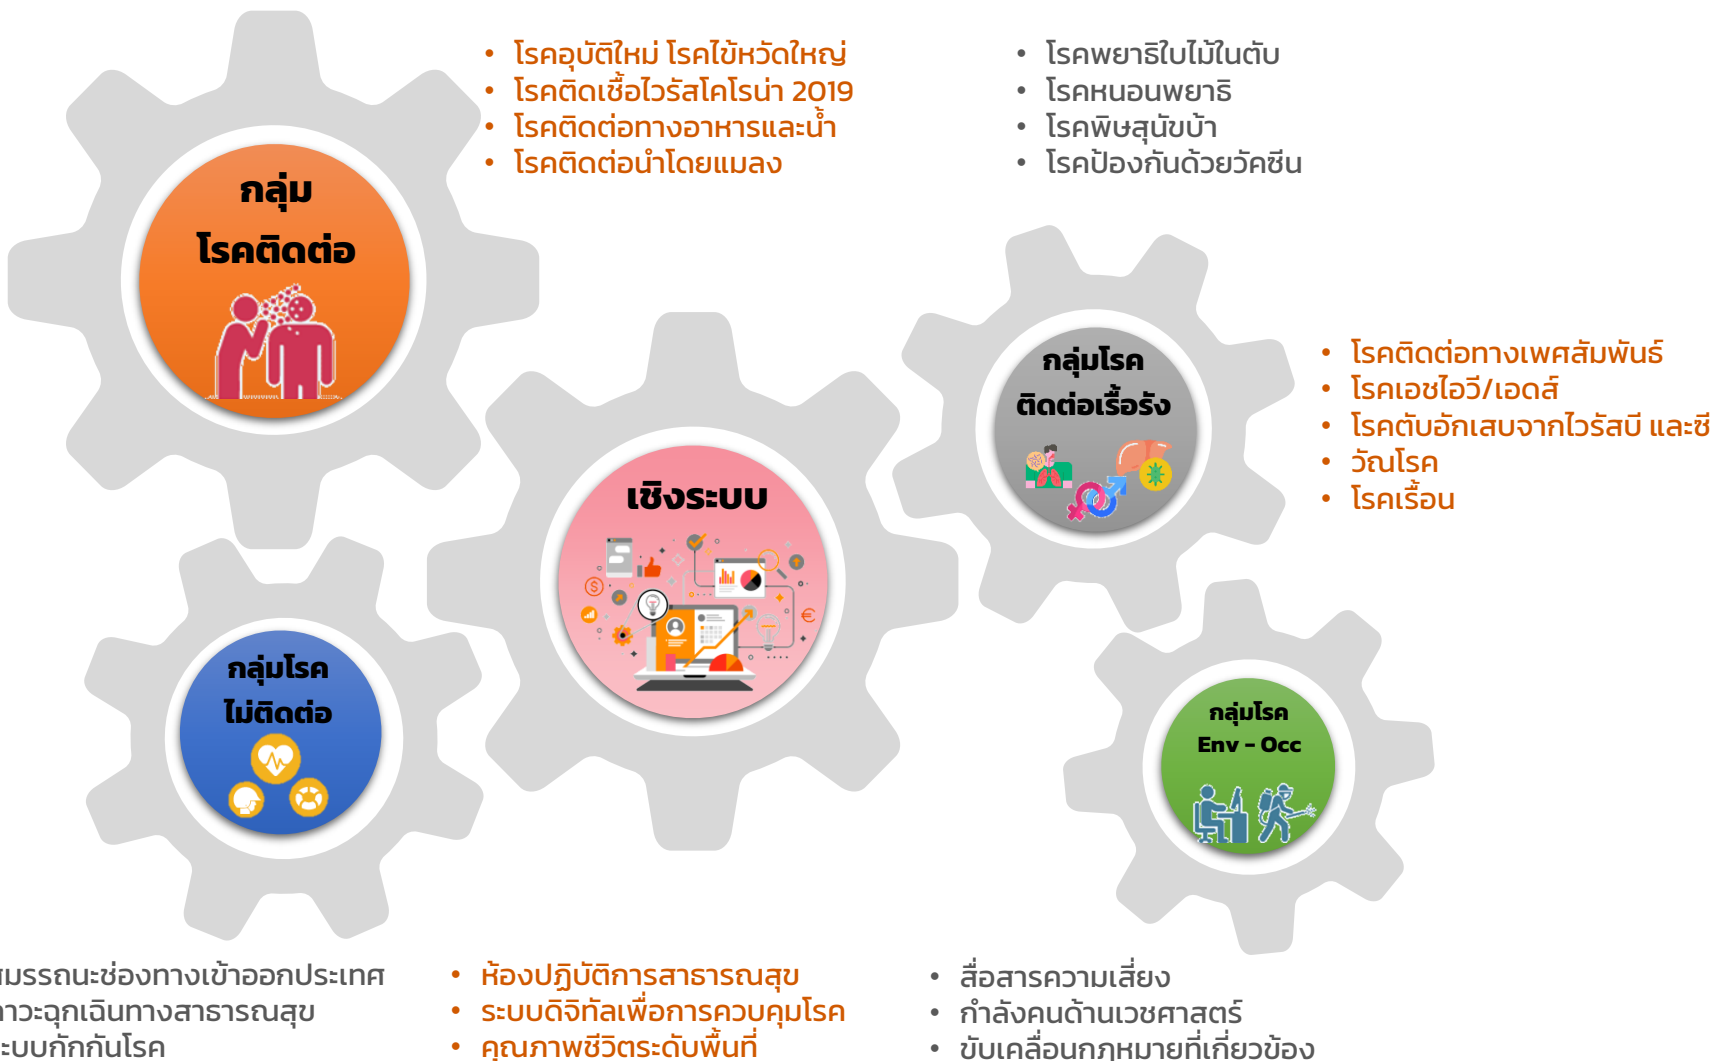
• โรคอุบัติใหม่ โรคไข้หวัดใหญ่
• โรคติดเชื้อไวรัสโคโรน่า 2019
• โรคติดต่อทางอาหารและน้ำ
• โรคติดต่อนำโดยแมลง

• โรคพยาธิใบไม้ในตับ
• โรคหนอนพยาธิ
• โรคพิษสุนัขบ้า
• โรคป้องกันด้วยวัคซีน

กลุ่ม
โรคติดต่อ

กลุ่มโรค
ติดต่อเรื้อรัง

• โรคติดต่อทางเพศสัมพันธ์
• โรคเอชไอวี/เอดส์
• โรคตับอักเสบจากไวรัสบี และซี
• วัณโรค
• โรคเรื้อน

เชิงระบบ

กลุ่มโรค
ไม่ติดต่อ

กลุ่มโรค
Env - Occ

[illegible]มรรถนะช่องทางเข้าออกประเทศ
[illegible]าวะฉุกเฉินทางสาธารณสุข
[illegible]ะบบกักกันโรค

• ห้องปฏิบัติการสาธารณสุข
• ระบบดิจิทัลเพื่อการควบคุมโรค
• คุณภาพชีวิตระดับพื้นที่

• สื่อสารความเสี่ยง
• กำลังคนด้านเวชศาสตร์
• ขับเคลื่อนกฎหมายที่เกี่ยวข้อง